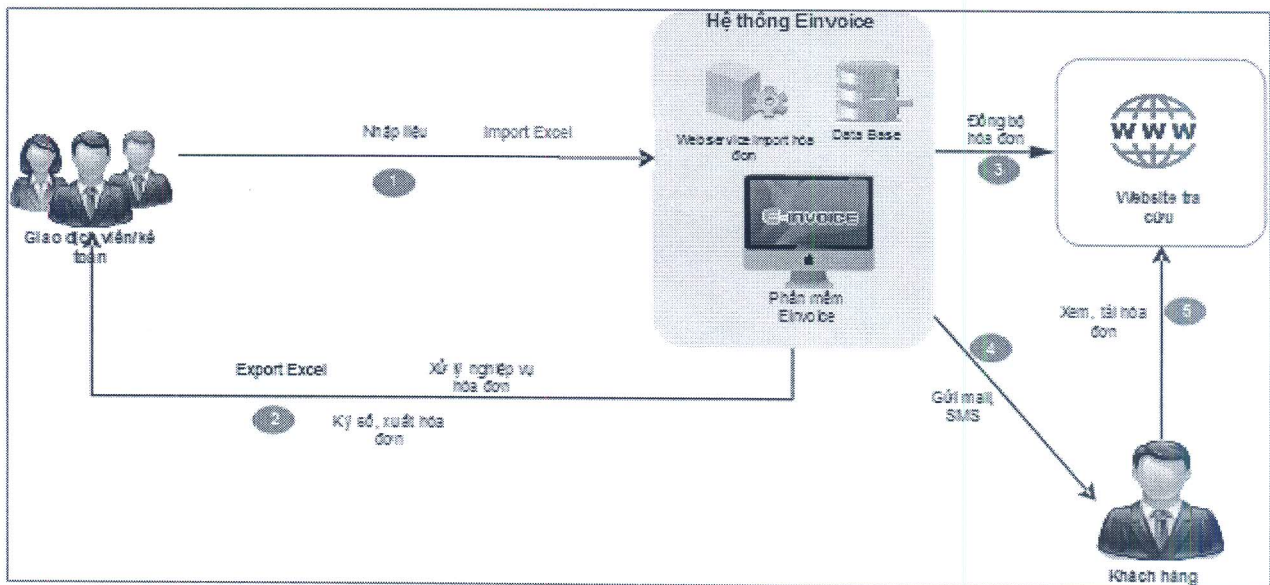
Hệ thống Einvoice

Giao dịch viên/kế toán

Nhập liệu

Import Excel

1

Webservice import hóa đơn

Data Base

Einvoice

Phần mềm Einvoice

Đồng bộ hóa đơn

3

WWW

Website tra cứu

Export Excel

Xử lý nghiệp vụ hóa đơn

2

Ký số, xuất hóa đơn

4

Gửi mail, SMS

Xem, tải hóa đơn

5

Khách hàng